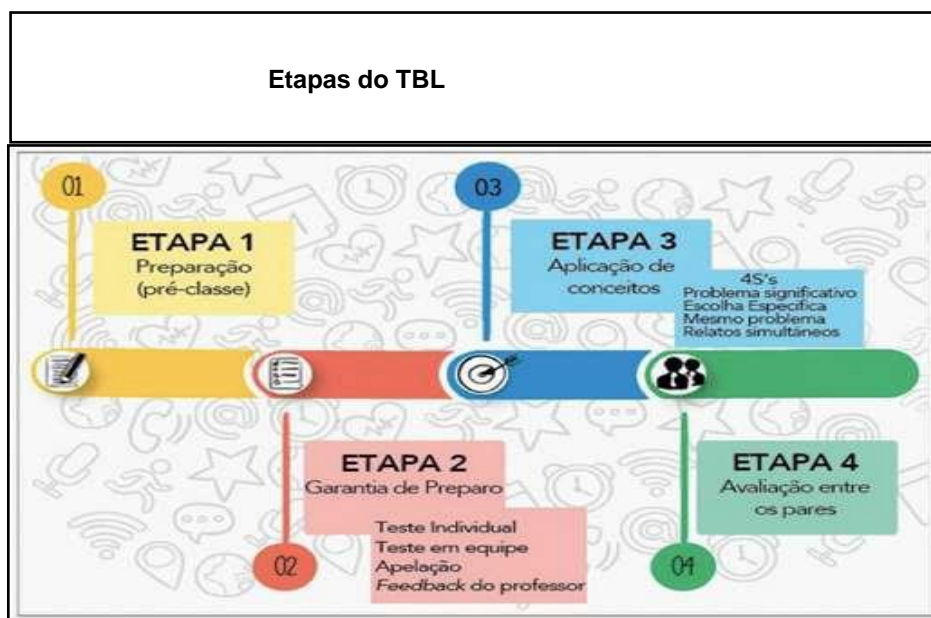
Etapas do TBL

01

ETAPA 1
Preparação (pré-classe)

03

ETAPA 3
Aplicação de conceitos

4S's
Problema significativo
Escolha Específica
Mesmo problema
Relatos simultâneos

ETAPA 2
Garantia de Preparo

Teste Individual
Teste em equipe
Apelação
*Feedback* do professor

02

ETAPA 4
Avaliação entre os pares

04